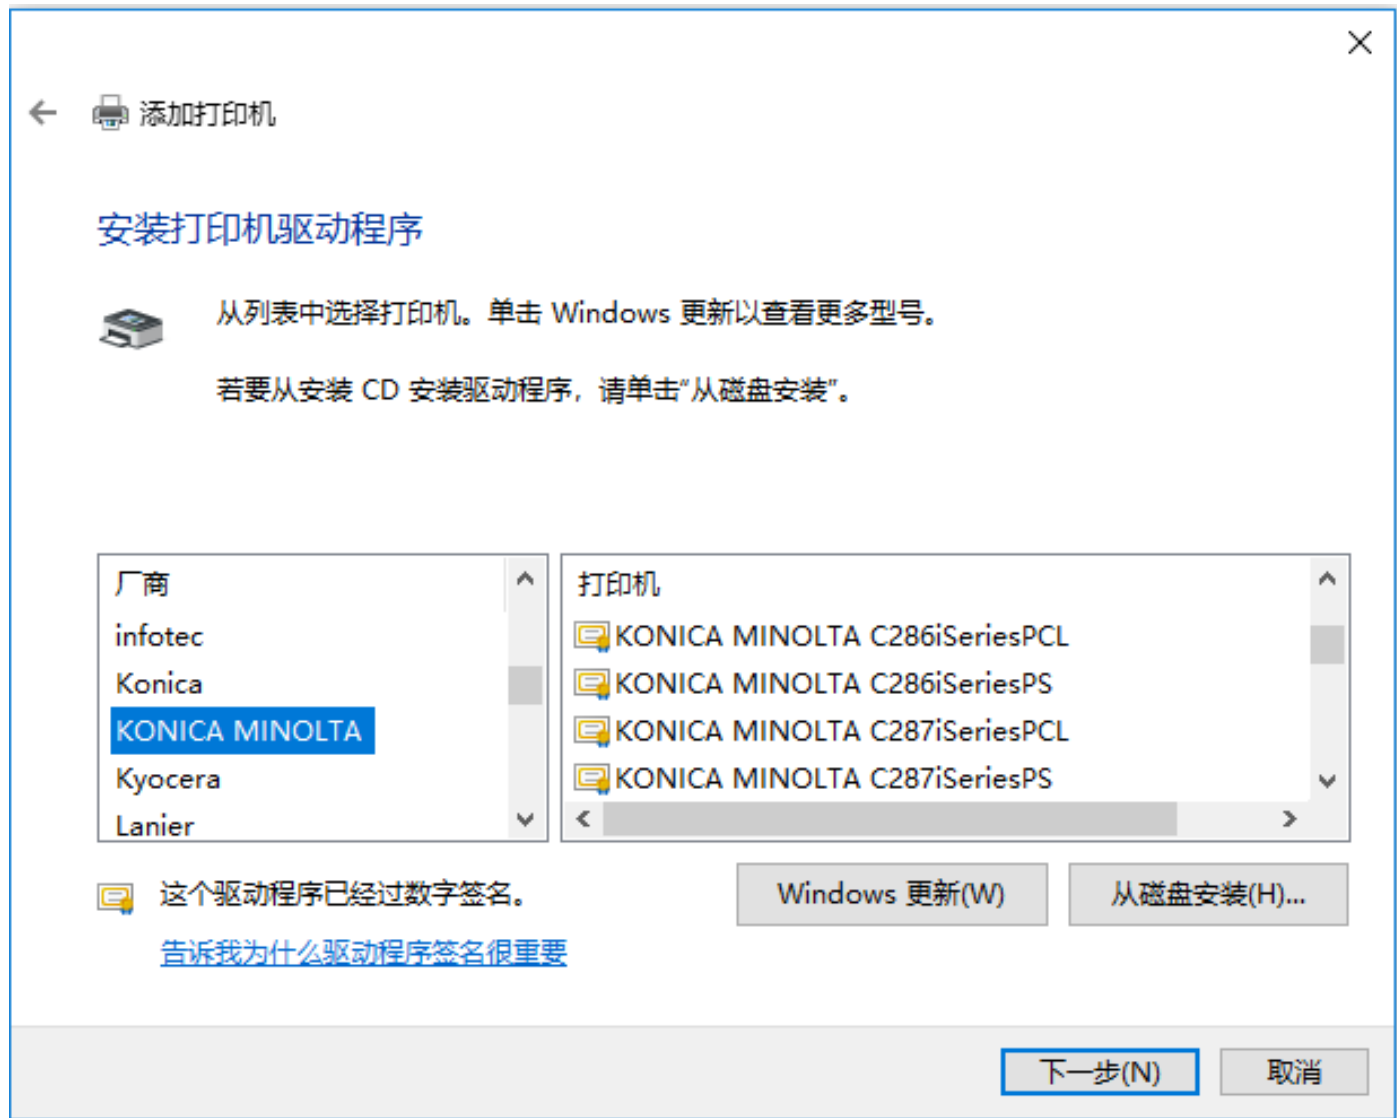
×

添加打印机

安装打印机驱动程序

从列表中选择打印机。单击 Windows 更新以查看更多型号。

若要从安装 CD 安装驱动程序，请单击“从磁盘安装”。

| 厂商 |
|---|
| infotec |
| Konica |
| KONICA MINOLTA |
| Kyocera |
| Lanier |

| 打印机 |
|---|
| KONICA MINOLTA C286iSeriesPCL |
| KONICA MINOLTA C286iSeriesPS |
| KONICA MINOLTA C287iSeriesPCL |
| KONICA MINOLTA C287iSeriesPS |

这个驱动程序已经过数字签名。

告诉我为什么驱动程序签名很重要

Windows 更新(W)

从磁盘安装(H)...

下一步(N)

取消